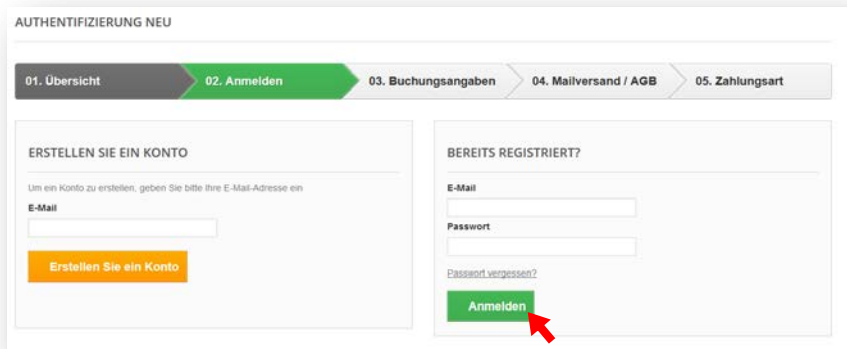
AUTHENTIFIZIERUNG NEU

01. Übersicht
02. Anmelden
03. Buchungsangaben
04. Mailversand / AGB
05. Zahlungsart

ERSTELLEN SIE EIN KONTO

Um ein Konto zu erstellen, geben Sie bitte Ihre E-Mail-Adresse ein

E-Mail

Erstellen Sie ein Konto

BEREITS REGISTRIERT?

E-Mail

Passwort

Passwort vergessen?

Anmelden